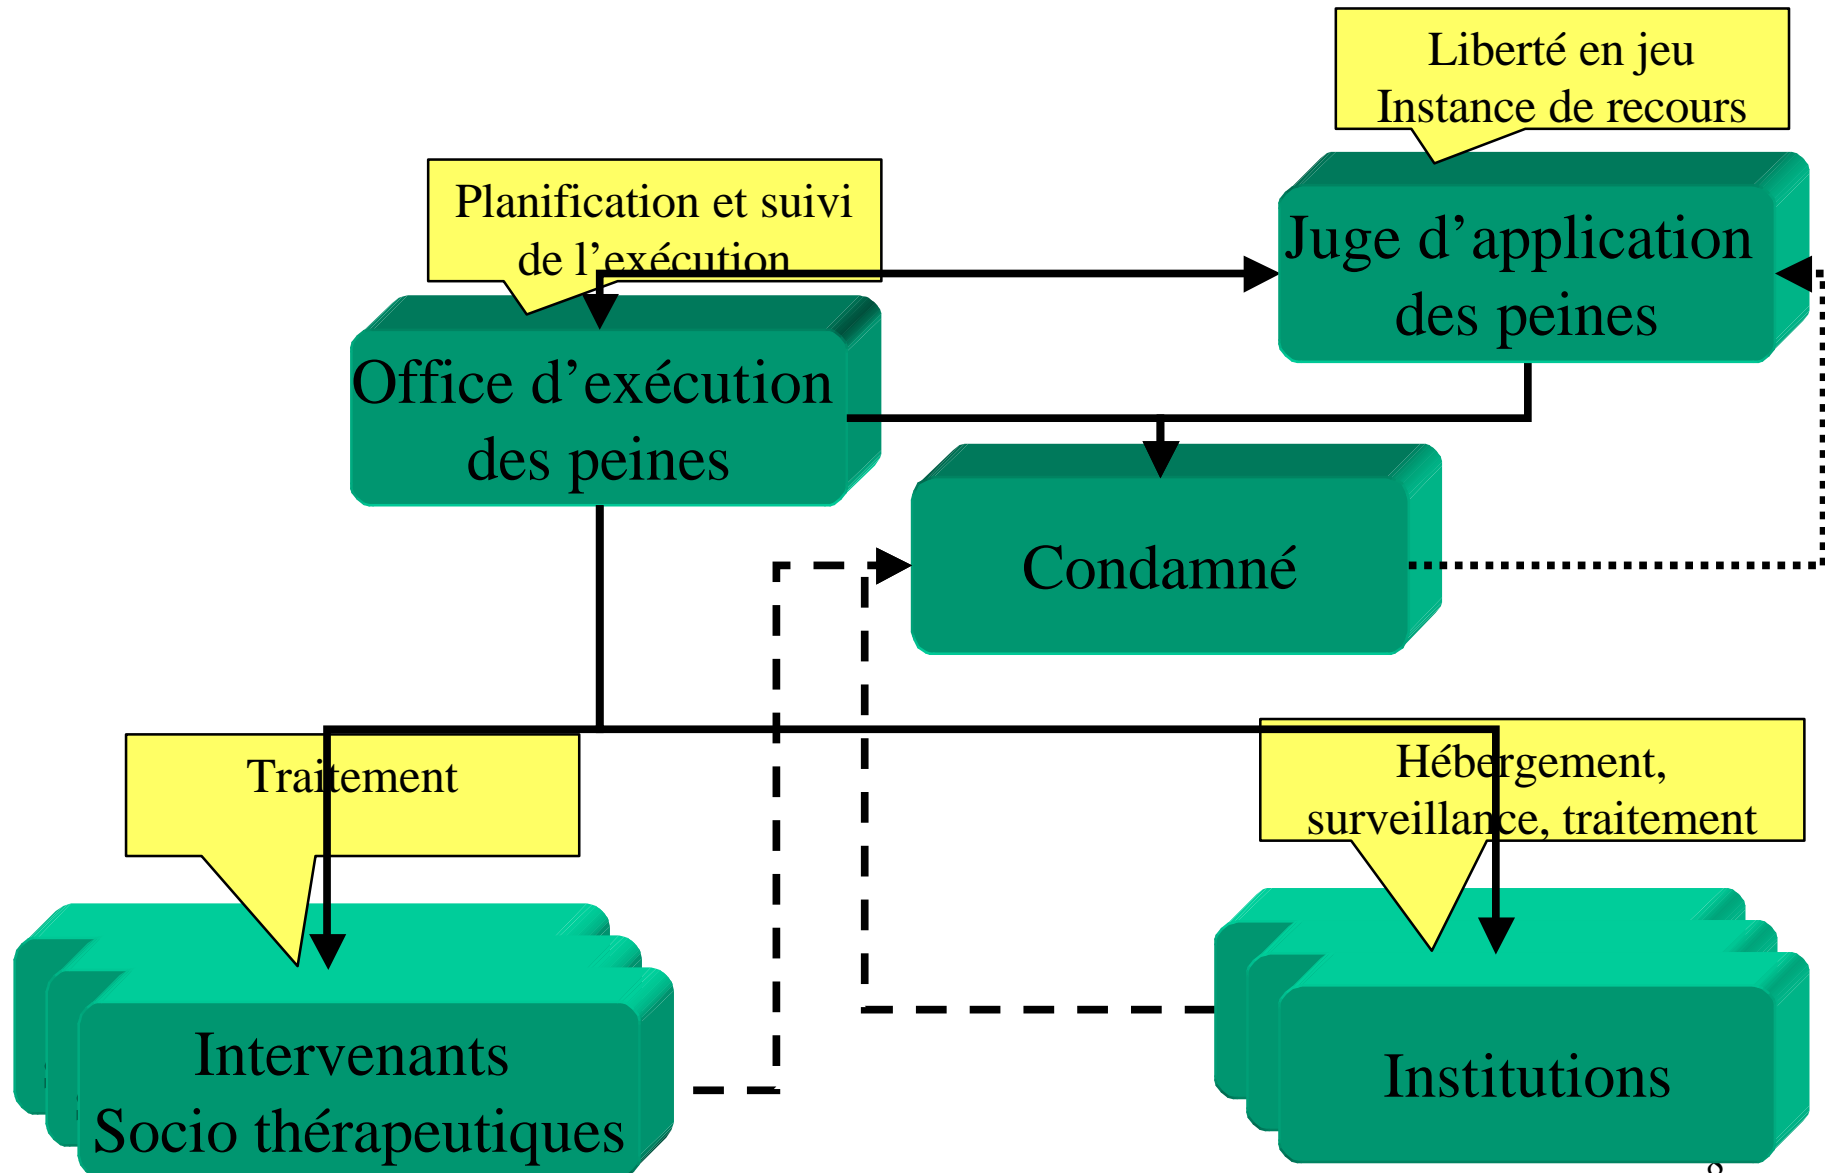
Liberté en jeu
Instance de recours

Planification et suivi de l'exécution

Juge d'application des peines

Office d'exécution des peines

Condamné

Traitement

Hébergement, surveillance, traitement

Intervenants Socio thérapeutiques

Institutions

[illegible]